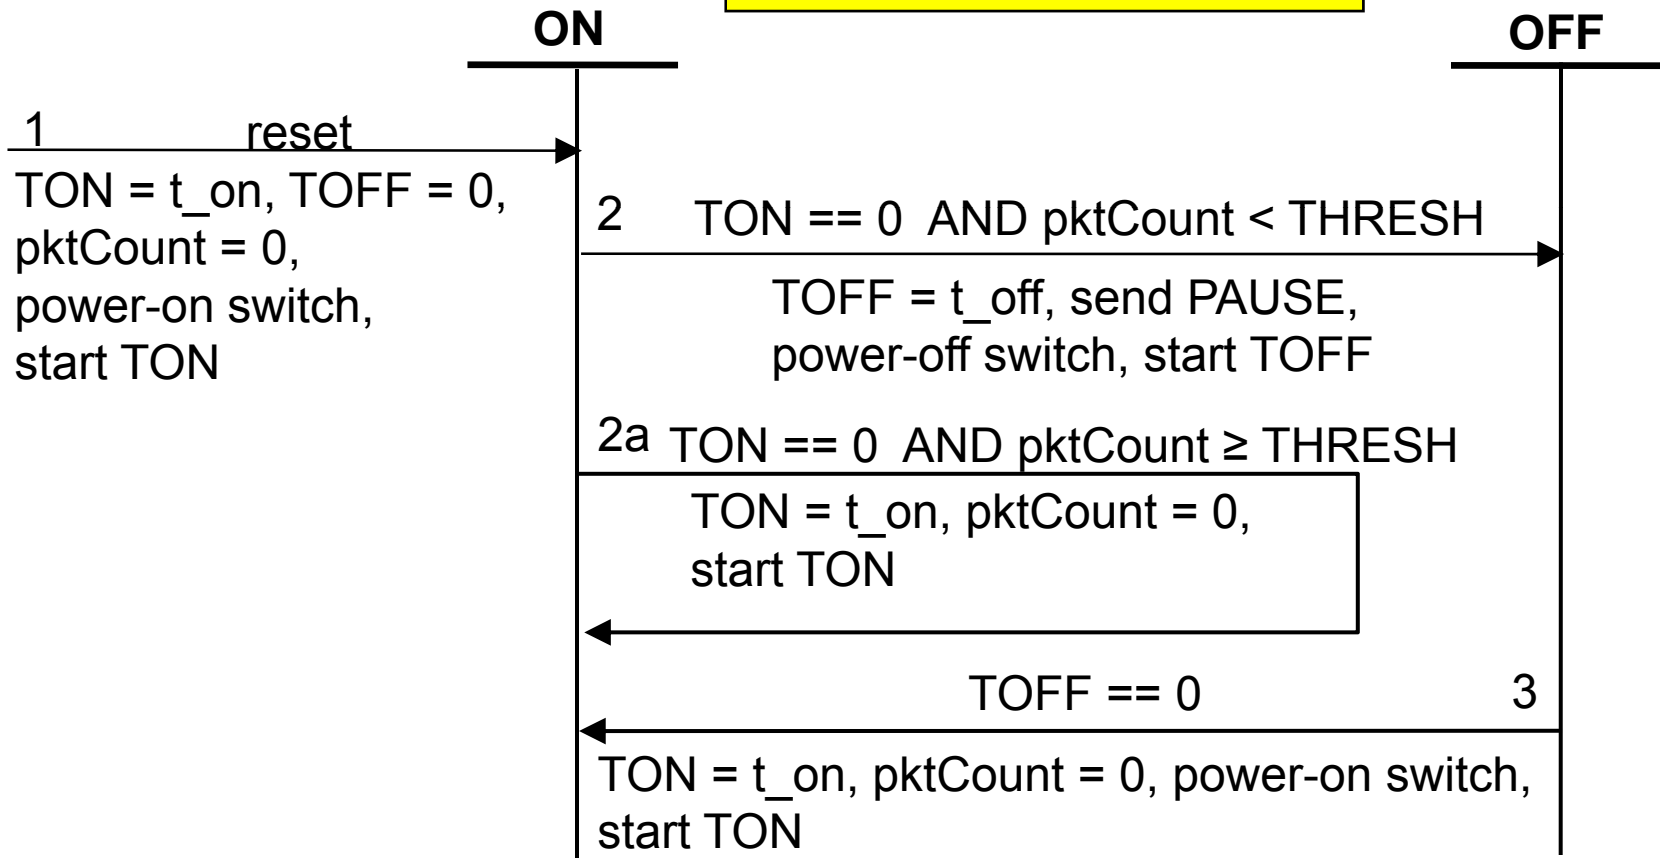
ON

OFF

1 reset

TON = t_on, TOFF = 0, pktCount = 0, power-on switch, start TON

2 TON == 0 AND pktCount < THRESH

TOFF = t_off, send PAUSE, power-off switch, start TOFF

2a TON == 0 AND pktCount ≥ THRESH

TON = t_on, pktCount = 0, start TON

TOFF == 0 3

TON = t_on, pktCount = 0, power-on switch, start TON